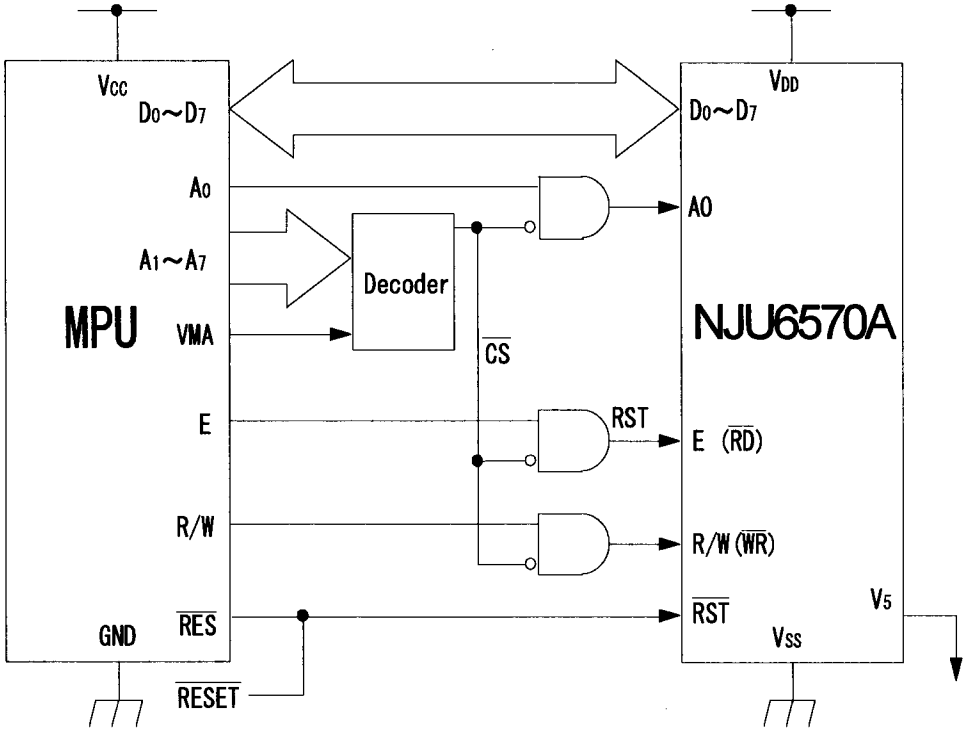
$V_{CC}$
$D_0 \sim D_7$
$A_0$
$A_1 \sim A_7$
MPU
VMA
E
R/W
$\overline{RES}$
GND
$\overline{RESET}$
Decoder
$\overline{CS}$
RST
$V_{DD}$
$D_0 \sim D_7$
A0
NJU6570A
E ($\overline{RD}$)
R/W ($\overline{WR}$)
$\overline{RST}$
$V_5$
$V_{SS}$